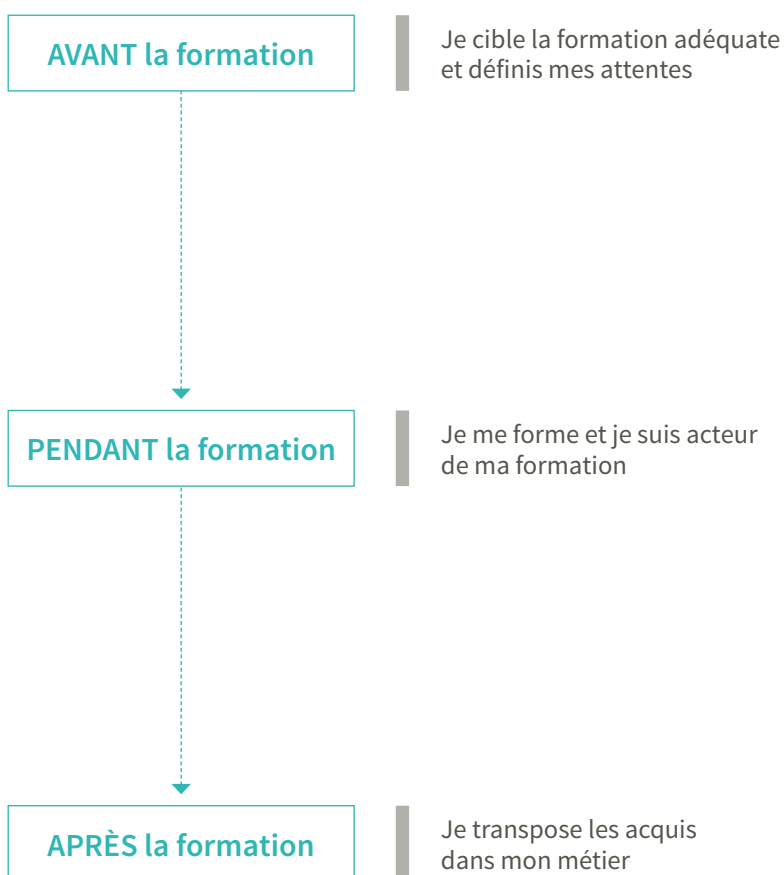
AVANT la formation

Je cible la formation adéquate et définis mes attentes

PENDANT la formation

Je me forme et je suis acteur de ma formation

APRÈS la formation

Je transpose les acquis dans mon métier